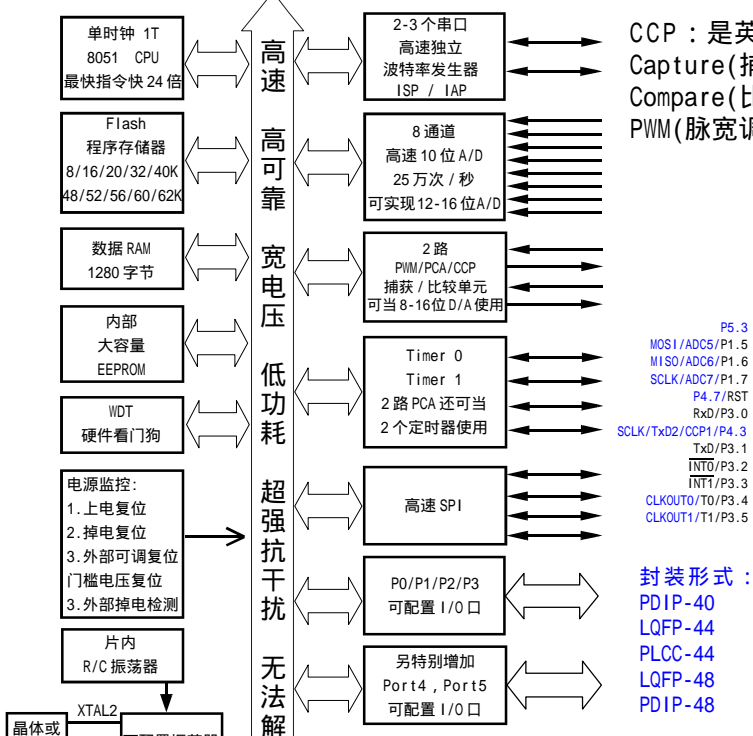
单时钟 1T
8051 CPU
最快指令快 24 倍

Flash
程序存储器
8/16/20/32/40K
48/52/56/60/62K

数据 RAM
1280 字节

内部
大容量
EEPROM

WDT
硬件看门狗

电源监控:
1.上电复位
2.掉电复位
3.外部可调复位
门槛电压复位
3.外部掉电检测

片内
R/C 振荡器

XTAL2

晶体或

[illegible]

高速
高可靠
宽电压
低功耗
超强抗干扰
无法解

2-3 个串口
高速独立
波特率发生器
ISP / IAP

8 通道
高速 10 位 A/D
25 万次 / 秒
可实现 12-16 位 A/D

2 路
PWM/PCA/CCP
捕获 / 比较单元
可当 8-16位 D/A 使用

Timer 0
Timer 1
2 路 PCA 还可当
2 个定时器使用

高速 SPI

P0/P1/P2/P3
可配置 I/O 口

另特别增加
Port4，Port5
可配置 I/O 口

CCP：是英
Capture(捕
Compare(比
PWM(脉宽调

P5.3
MOSI/ADC5/P1.5
MISO/ADC6/P1.6
SCLK/ADC7/P1.7
P4.7/RST
RxD/P3.0
SCLK/TxD2/CCP1/P4.3
TxD/P3.1
$\overline{INT0}$/P3.2
$\overline{INT1}$/P3.3
CLKOUT0/T0/P3.4
CLKOUT1/T1/P3.5

封装形式：
PDIP-40
LQFP-44
PLCC-44
LQFP-48
PDIP-48